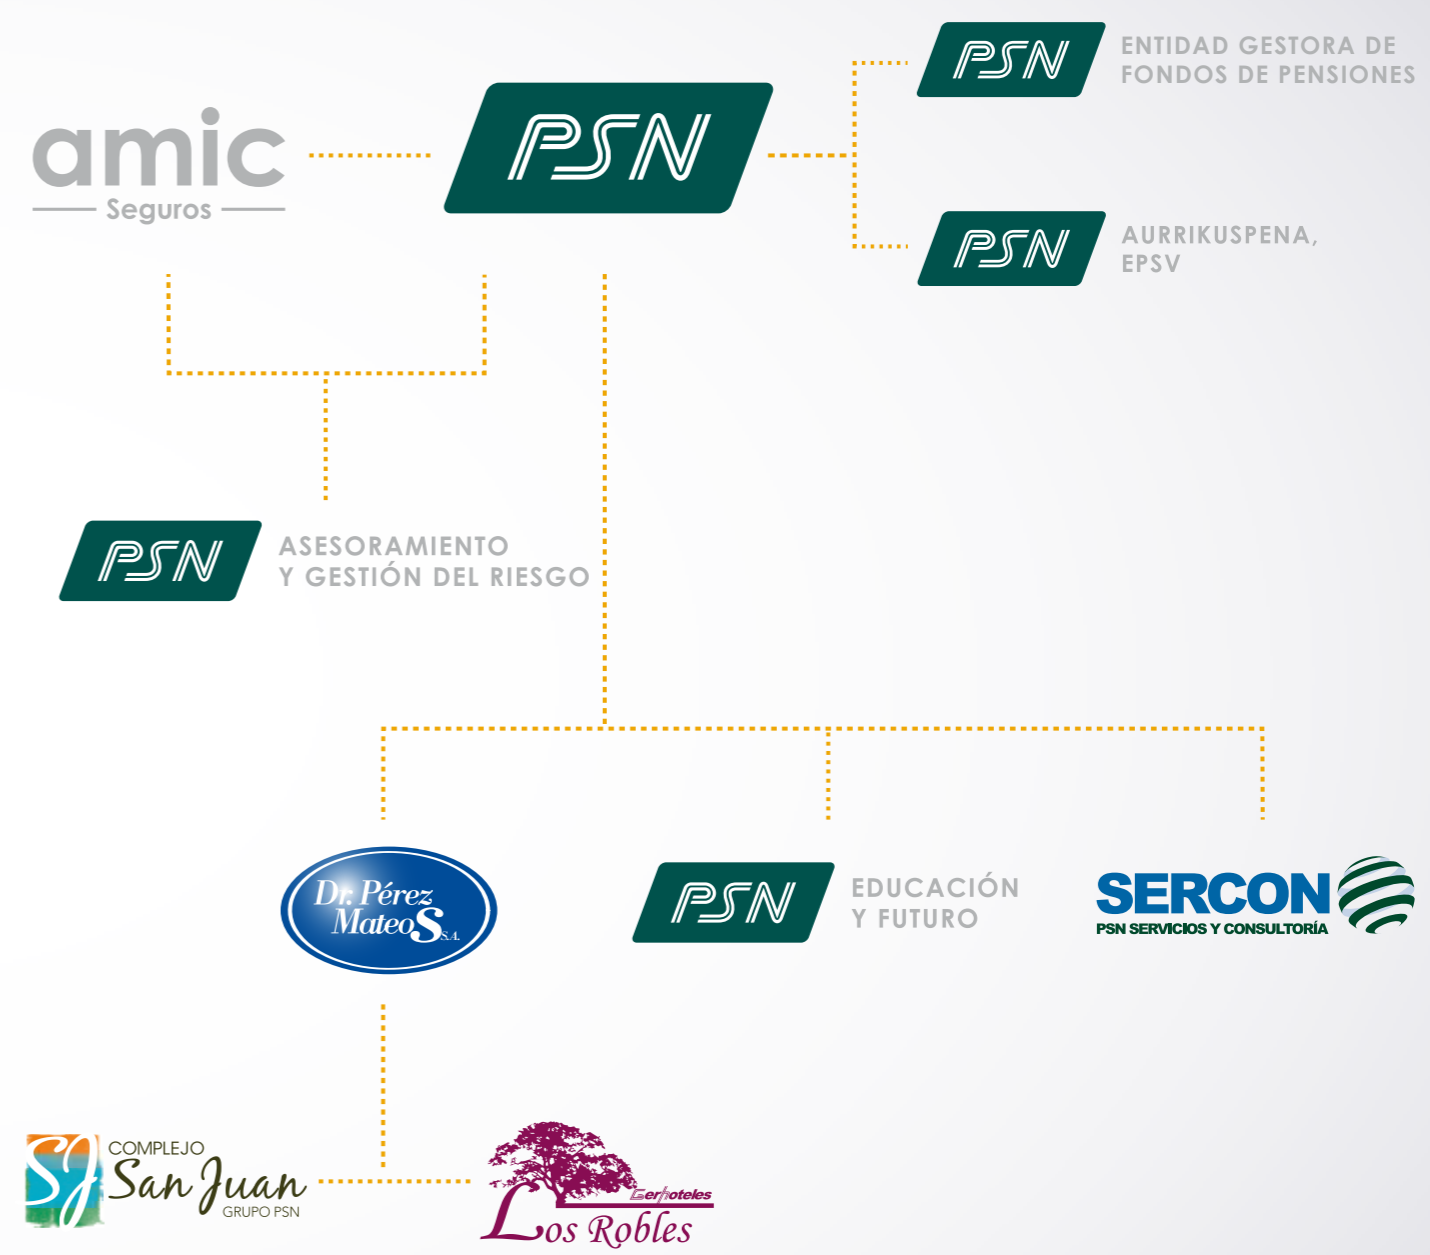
amic
Seguros

PSN

PSN ENTIDAD GESTORA DE FONDOS DE PENSIONES

PSN AURRIKUSPENA, EPSV

PSN ASESORAMIENTO Y GESTIÓN DEL RIESGO

Dr. Pérez Mateos S.A.

PSN EDUCACIÓN Y FUTURO

SERCON
PSN SERVICIOS Y CONSULTORÍA

SJ COMPLEJO San Juan GRUPO PSN

Gerhoteles
Los Robles